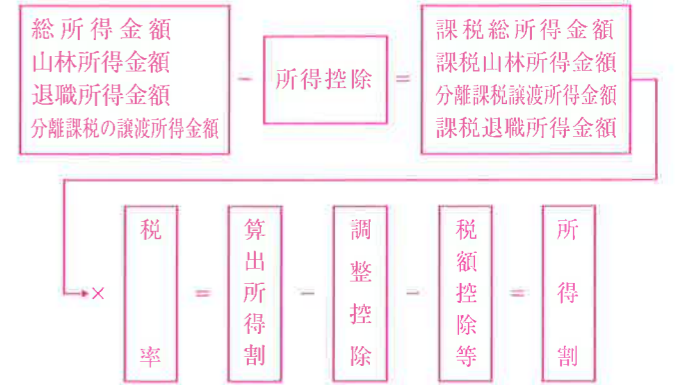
総所得金額
山林所得金額
退職所得金額
分離課税の譲渡所得金額

－

所得控除

＝

課税総所得金額
課税山林所得金額
分離課税譲渡所得金額
課税退職所得金額

×

税率

＝

算出所得割

－

調整控除

－

税額控除等

＝

所得割